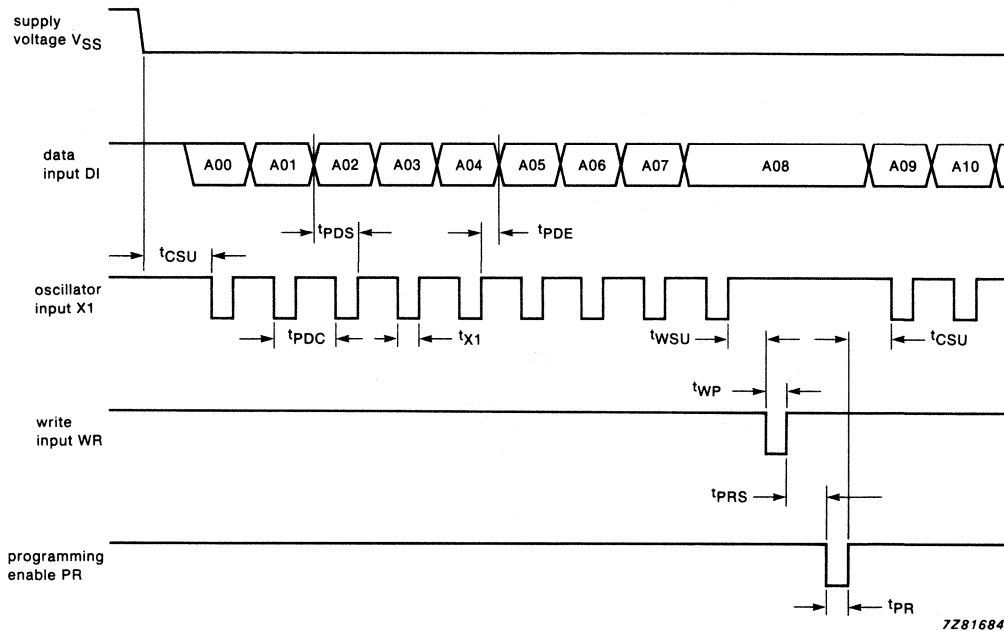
supply voltage $V_{SS}$

data input DI

A00 A01 A02 A03 A04 A05 A06 A07 A08 A09 A10

$t_{PDS}$ $t_{PDE}$

$t_{CSU}$

oscillator input X1

$t_{PDC}$ $t_{X1}$ $t_{WSU}$ $t_{CSU}$

$t_{WP}$

write input WR

$t_{PRS}$

programming enable PR

$t_{PR}$

7Z81684